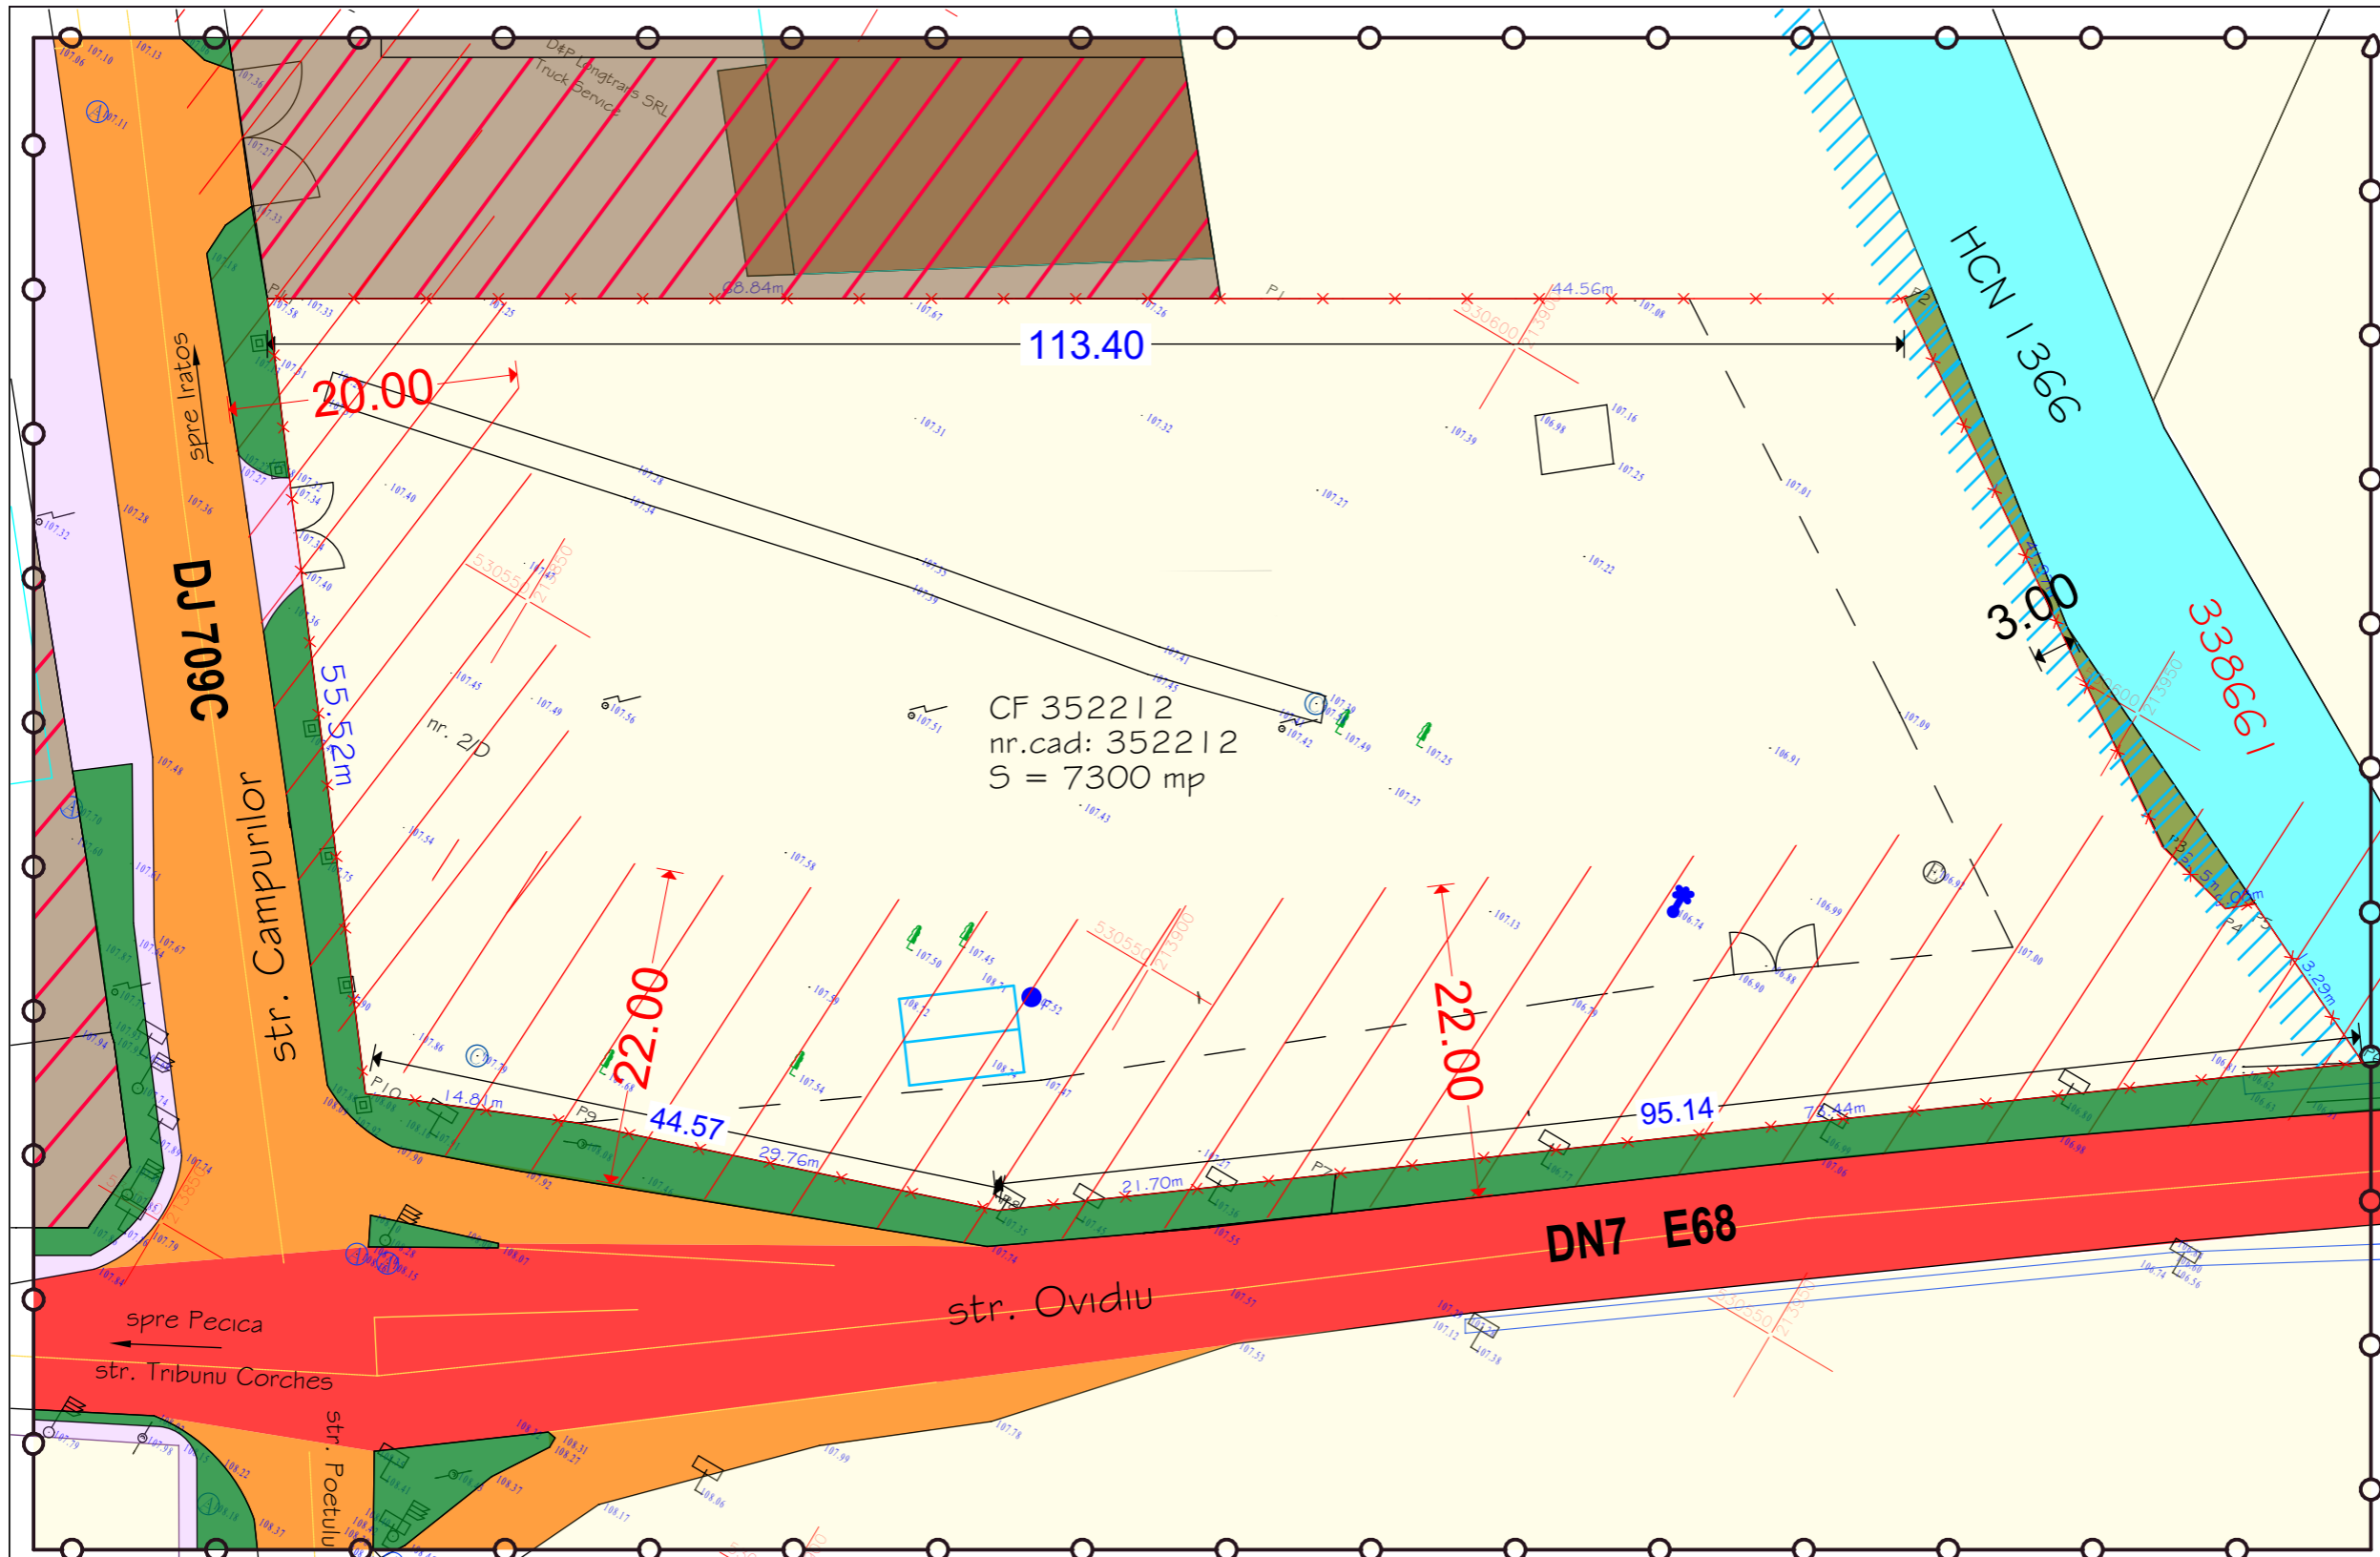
D&P Longtrans SRL
Truck Service

113.40

20.00

44.56m

68.84m

HCN 1366

spre Iratos

DJ 709C

str. Campurilor

55.52m

nr. 2D

CF 352212
nr.cad: 352212
S = 7300 mp

3.00

33866

22.00

22.00

14.81m

44.57

29.76m

21.70m

95.14

73.44m

13.29m

DN7 E68

str. Ovidiu

spre Pecica

str. Tribunu Corches

str. Poetului